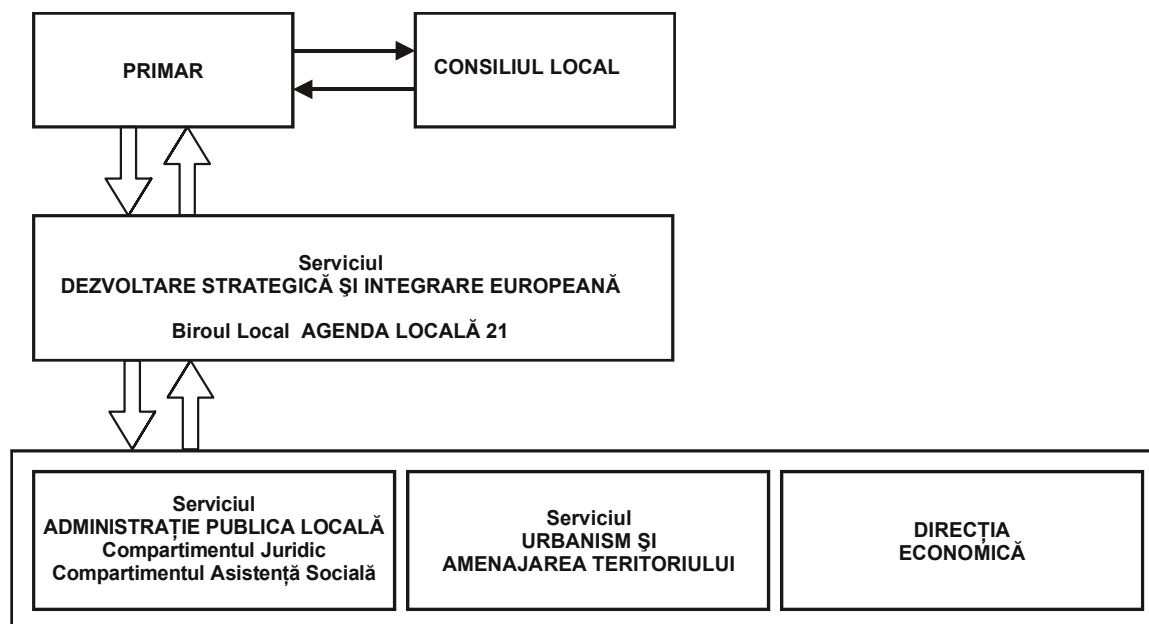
PRIMAR

CONSILIUL LOCAL

Serviciul
DEZVOLTARE STRATEGICĂ ŞI INTEGRARE EUROPEANĂ

Biroul Local AGENDA LOCALĂ 21

Serviciul
ADMINISTRAȚIE PUBLICA LOCALĂ
Compartimentul Juridic
Compartimentul Asistență Socială

Serviciul
URBANISM ŞI
AMENAJAREA TERITORIULUI

DIRECȚIA
ECONOMICĂ